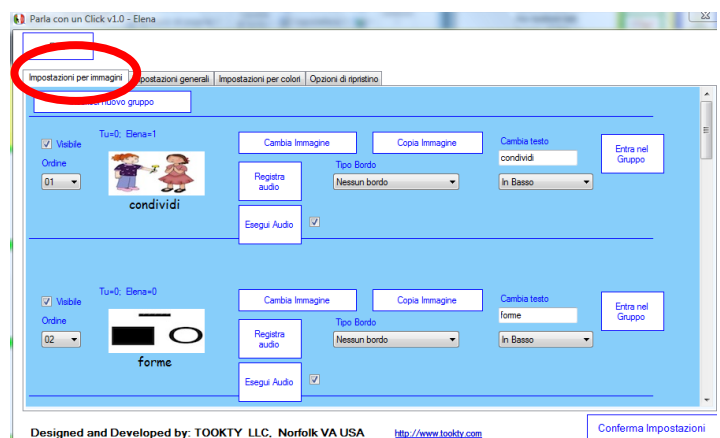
Parla con un Click v1.0 - Elena

Impostazioni per immagini | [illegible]postazioni generali | Impostazioni per colori | Opzioni di ripristino

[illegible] nuovo gruppo

Visibile
Tu=0; Elena=1
Ordine
01
condividi
Cambia Immagine
Copia Immagine
Cambia testo
condividi
Entra nel Gruppo
Registra audio
Tipo Bordo
Nessun bordo
In Basso
Esegui Audio

Visibile
Tu=0; Elena=0
Ordine
02
forme
Cambia Immagine
Copia Immagine
Cambia testo
forme
Entra nel Gruppo
Registra audio
Tipo Bordo
Nessun bordo
In Basso
Esegui Audio

Designed and Developed by: TOOKTY LLC, Norfolk VA USA
http://www.tookty.com
Conferma Impostazioni